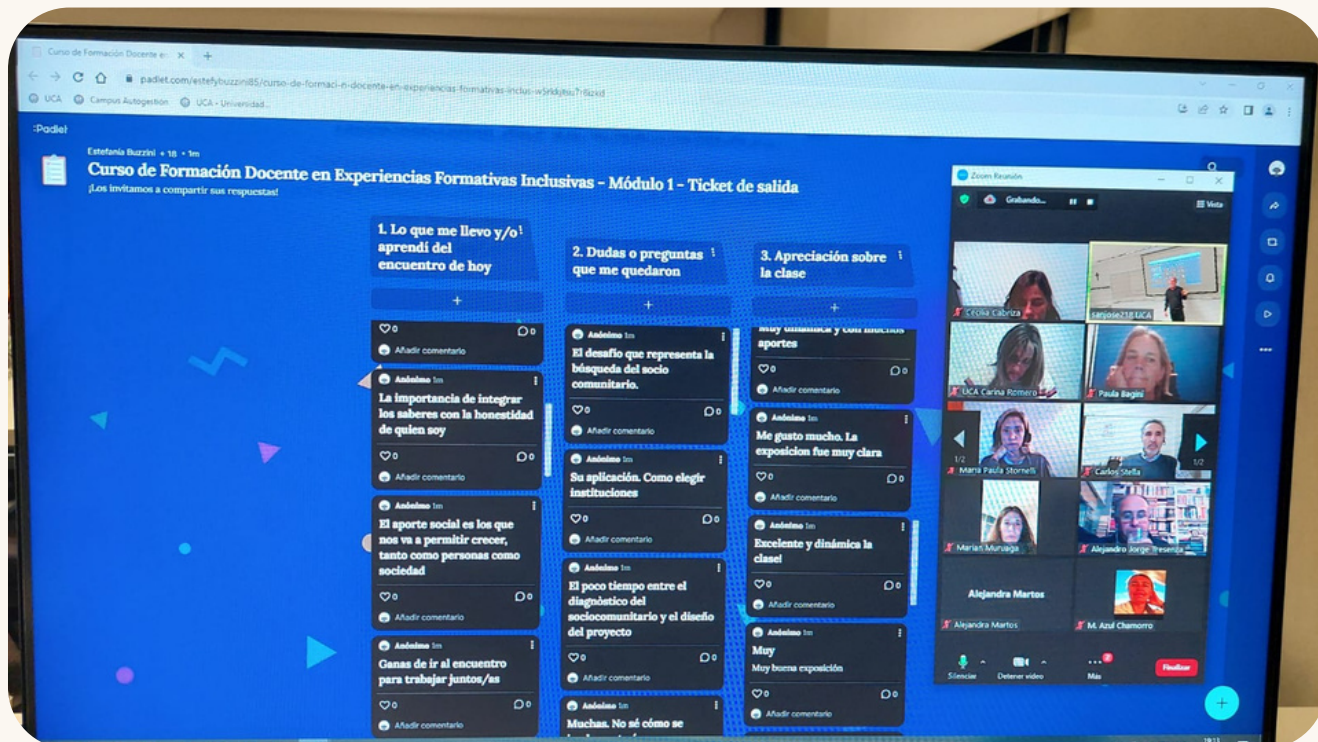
Curso de Formación Docente e ×

padlet.com/estefybuzzini85/curso-de-formaci-n-docente-en-experiencias-formativas-inclus-w5rldjdsu7i8zxid

UCA Campus Autogestion UCA - Universidad...

:Padlet

Estefanía Buzzini + 18 • 1m

Curso de Formación Docente en Experiencias Formativas Inclusivas - Módulo 1 - Ticket de salida

¡Los invitamos a compartir sus respuestas!

1. Lo que me llevo y/o aprendí del encuentro de hoy

+

0 0

Añadir comentario

Anónimo 1m

La importancia de integrar los saberes con la honestidad de quien soy

0 0

Añadir comentario

Anónimo 1m

El aporte social es los que nos va a permitir crecer, tanto como personas como sociedad

0 0

Añadir comentario

Anónimo 1m

Ganas de ir al encuentro para trabajar juntos/as

0 0

Añadir comentario

2. Dudas o preguntas que me quedaron

+

Anónimo 1m

El desafío que representa la búsqueda del socio comunitario.

0 0

Añadir comentario

Anónimo 1m

Su aplicación. Como elegir instituciones

0 0

Añadir comentario

Anónimo 1m

El poco tiempo entre el diagnóstico del sociocomunitario y el diseño del proyecto

0 0

Añadir comentario

Anónimo 1m

Muchas. No sé cómo se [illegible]

3. Apreciación sobre la clase

+

Muy dinámica y con muchos aportes

0 0

Añadir comentario

Anónimo 1m

Me gusto mucho. La exposicion fue muy clara

0 0

Añadir comentario

Anónimo 1m

Excelente y dinámica la clase!

0 0

Añadir comentario

Anónimo 1m

Muy

Muy buena exposición

0 0

Añadir comentario

Zoom Reunión

Grabando...

Vista

Cecilia Cabriza

sanjose218 UCA

UCA Carina Romero

Paula Bagini

María Paula Stornelli

Carlos Stella

1/2

1/2

Marian Muruaga

Alejandro Jorge Presenza

Alejandra Martos

Alejandra Martos

M. Azul Chamorro

Silenciar

Detener video

Más

Finalizar